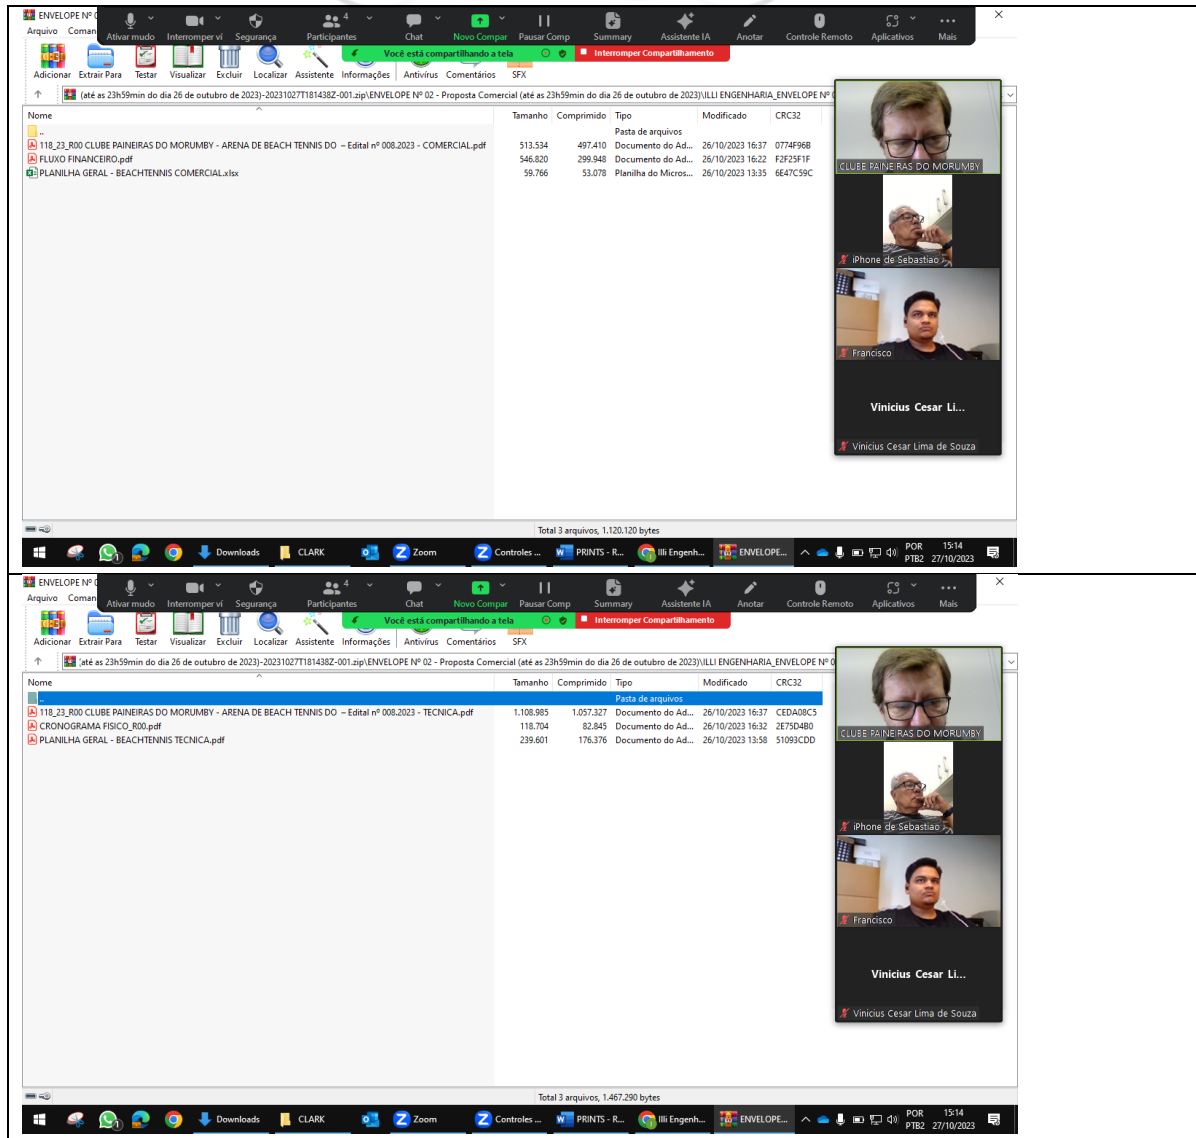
ENVELOPE Nº 0
Arquivo Coman
Ativar mudo Interromper ví Segurança Participantes 4 Chat Novo Compar Pausar Comp Summary Assistente IA Anotar Controle Remoto Aplicativos Mais
Você está compartilhando a tela
Interromper Compartilhamento
Adicionar Extrair Para Testar Visualizar Excluir Localizar Assistente Informações Antivírus Comentários SFX
(até as 23h59min do dia 26 de outubro de 2023)-20231027T181438Z-001.zip\ENVELOPE Nº 02 - Proposta Comercial (até as 23h59min do dia 26 de outubro de 2023)\ILLI ENGENHARIA_ENVELOPE Nº 0

| Nome | Tamanho | Comprimido | Tipo | Modificado | CRC32 |
|---|---|---|---|---|---|
| .. | | | Pasta de arquivos | | |
| 118_23_R00 CLUBE PAINEIRAS DO MORUMBY - ARENA DE BEACH TENNIS DO – Edital nº 008.2023 - COMERCIAL.pdf | 513.534 | 497.410 | Documento do Ad... | 26/10/2023 16:37 | 0774F96B |
| FLUXO FINANCEIRO.pdf | 546.820 | 299.948 | Documento do Ad... | 26/10/2023 16:22 | F2F25F1F |
| PLANILHA GERAL - BEACHTENNIS COMERCIAL.xlsx | 59.766 | 53.078 | Planilha do Micros... | 26/10/2023 13:35 | 6E47C59C |

Total 3 arquivos, 1.120.120 bytes
CLUBE PAINEIRAS DO MORUMBY
iPhone de Sebastiao
Francisco
Vinicius Cesar Li...
Vinicius Cesar Lima de Souza
Downloads CLARK Zoom Controles ... PRINTS - R... Illi Engenh... ENVELOPE... POR PTB2 15:14 27/10/2023

ENVELOPE Nº 0
Arquivo Coman
Ativar mudo Interromper ví Segurança Participantes 4 Chat Novo Compar Pausar Comp Summary Assistente IA Anotar Controle Remoto Aplicativos Mais
Você está compartilhando a tela
Interromper Compartilhamento
Adicionar Extrair Para Testar Visualizar Excluir Localizar Assistente Informações Antivírus Comentários SFX
(até as 23h59min do dia 26 de outubro de 2023)-20231027T181438Z-001.zip\ENVELOPE Nº 02 - Proposta Comercial (até as 23h59min do dia 26 de outubro de 2023)\ILLI ENGENHARIA_ENVELOPE Nº 0

| Nome | Tamanho | Comprimido | Tipo | Modificado | CRC32 |
|---|---|---|---|---|---|
| .. | | | Pasta de arquivos | | |
| 118_23_R00 CLUBE PAINEIRAS DO MORUMBY - ARENA DE BEACH TENNIS DO – Edital nº 008.2023 - TECNICA.pdf | 1.108.985 | 1.057.327 | Documento do Ad... | 26/10/2023 16:37 | CEDA08C5 |
| CRONOGRAMA FISICO_R00.pdf | 118.704 | 82.845 | Documento do Ad... | 26/10/2023 16:32 | 2E75D4B0 |
| PLANILHA GERAL - BEACHTENNIS TECNICA.pdf | 239.601 | 176.376 | Documento do Ad... | 26/10/2023 13:58 | 51093CDD |

Total 3 arquivos, 1.467.290 bytes
CLUBE PAINEIRAS DO MORUMBY
iPhone de Sebastiao
Francisco
Vinicius Cesar Li...
Vinicius Cesar Lima de Souza
Downloads CLARK Zoom Controles ... PRINTS - R... Illi Engenh... ENVELOPE... POR PTB2 15:14 27/10/2023